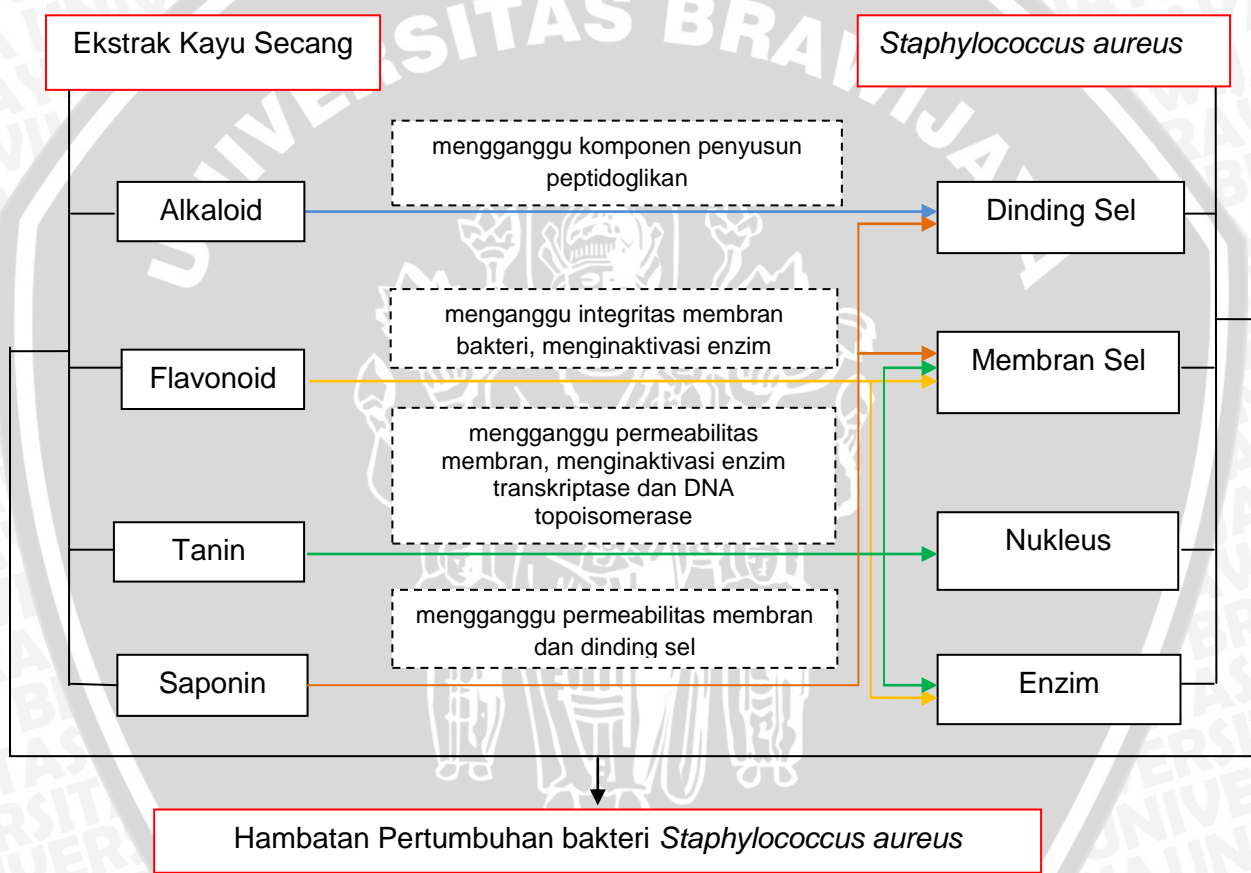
Ekstrak Kayu Secang

Staphylococcus aureus

mengganggu komponen penyusun peptidoglikan

Alkaloid

Dinding Sel

menganggu integritas membran bakteri, menginaktivasi enzim

Flavonoid

Membran Sel

mengganggu permeabilitas membran, menginaktivasi enzim transkriptase dan DNA topoisomerase

Tanin

Nukleus

mengganggu permeabilitas membran dan dinding sel

Saponin

Enzim

Hambatan Pertumbuhan bakteri Staphylococcus aureus

UNIVERSITAS BRAWIJAYA